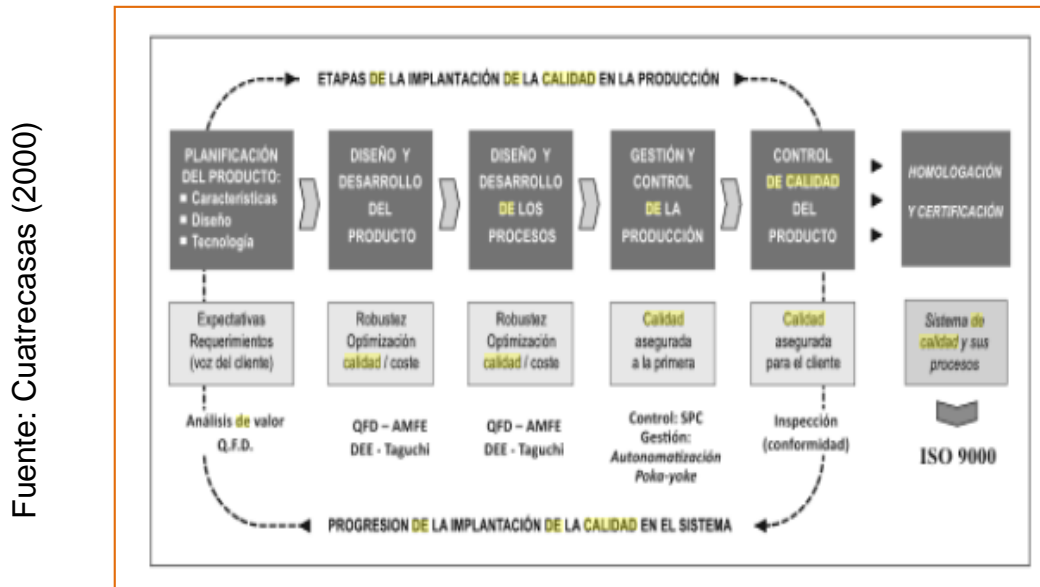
Fuente: Cuatrecasas (2000)

ETAPAS DE LA IMPLANTACIÓN DE LA CALIDAD EN LA PRODUCCIÓN

PLANIFICACIÓN DEL PRODUCTO:
■ Características
■ Diseño
■ Tecnología

DISEÑO Y DESARROLLO DEL PRODUCTO

DISEÑO Y DESARROLLO DE LOS PROCESOS

GESTIÓN Y CONTROL DE LA PRODUCCIÓN

CONTROL DE CALIDAD DEL PRODUCTO

HOMOLOGACIÓN Y CERTIFICACIÓN

Expectativas Requerimientos (voz del cliente)

Robustez Optimización calidad / coste

Robustez Optimización calidad / coste

Calidad asegurada a la primera

Calidad asegurada para el cliente

Sistema de calidad y sus procesos

Análisis de valor Q.F.D.

QFD – AMFE DEE - Taguchi

QFD – AMFE DEE - Taguchi

Control: SPC Gestión: Autonomatización Poka-yoke

Inspección (conformidad)

ISO 9000

PROGRESION DE LA IMPLANTACIÓN DE LA CALIDAD EN EL SISTEMA